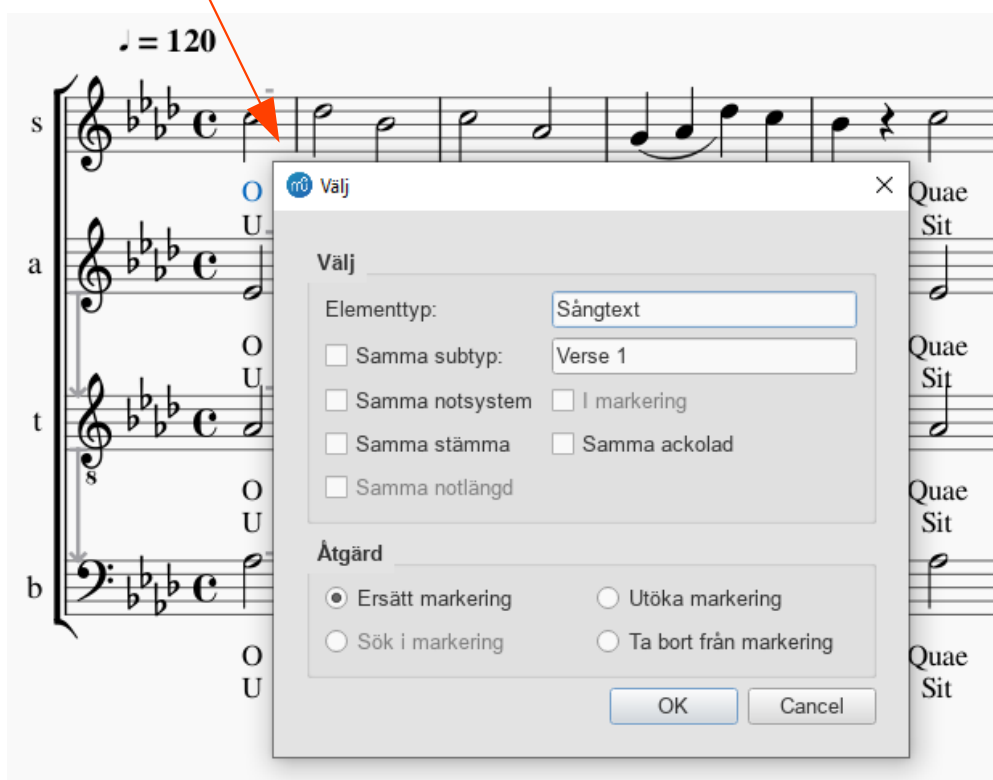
♩ = 120

s

O
U

Quae
Sit

a

O
U

Quae
Sit

t

O
U

Quae
Sit

b

O
U

Quae
Sit

Välj

Välj

Elementtyp: Sångtext

Samma subtyp: Verse 1

Samma notsystem

I markering

Samma stämma

Samma ackolad

Samma notlängd

Åtgärd

Ersätt markering

Utöka markering

Sök i markering

Ta bort från markering

OK

Cancel